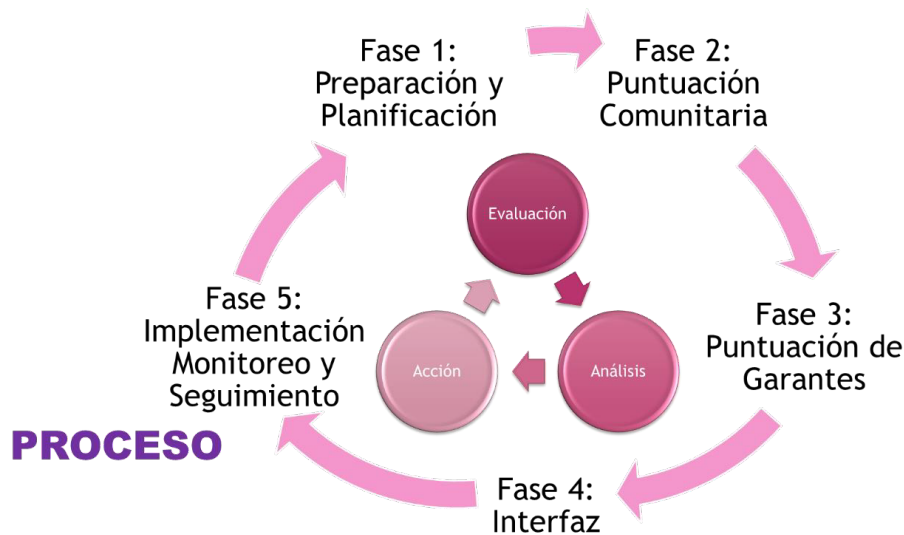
Fase 1: Preparación y Planificación

Fase 2: Puntuación Comunitaria

Evaluación

Análisis

Acción

Fase 3: Puntuación de Garantes

Fase 4: Interfaz

Fase 5: Implementación Monitoreo y Seguimiento

PROCESO